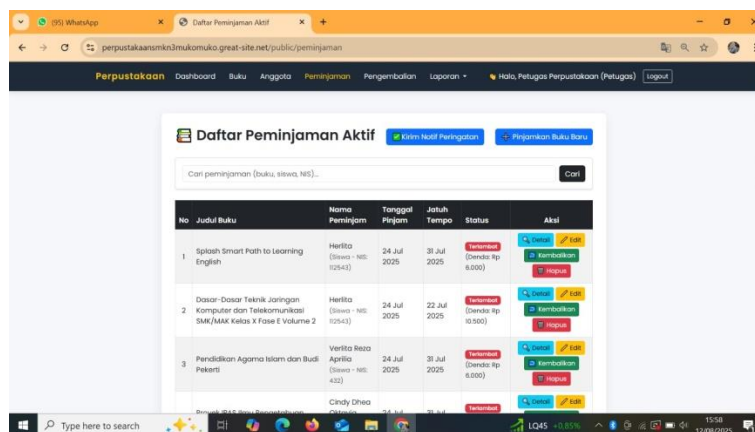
(95) WhatsApp
Daftar Peminjaman Aktif
perpustakaansmkn3mukomuko.great-site.net/public/peminjaman

Perpustakaan Dashboard Buku Anggota Peminjaman Pengembalian Laporan Halo, Petugas Perpustakaan (Petugas) Logout

Daftar Peminjaman Aktif
Kirim Notif Peringatan
Pinjamkan Buku Baru

Cari peminjaman (buku, siswa, NIS)...
Cari

| No | Judul Buku | Nama Peminjam | Tanggal Pinjam | Jatuh Tempo | Status | Aksi |
|---|---|---|---|---|---|---|
| 1 | Splash Smart Path to Learning English | Herlita (Siswa - NIS: 112543) | 24 Jul 2025 | 31 Jul 2025 | Terlambat (Denda: Rp 8.000) | Detail Edit Kembalikan Hapus |
| 2 | Dasar-Dasar Teknik Jaringan Komputer dan Telekomunikasi SMK/MAK Kelas X Fase E Volume 2 | Herlita (Siswa - NIS: 112543) | 24 Jul 2025 | 22 Jul 2025 | Terlambat (Denda: Rp 10.500) | Detail Edit Kembalikan Hapus |
| 3 | Pendidikan Agama Islam dan Budi Pekerti | Verlita Reza Aprilia (Siswa - NIS: 432) | 24 Jul 2025 | 31 Jul 2025 | Terlambat (Denda: Rp 8.000) | Detail Edit Kembalikan Hapus |
| | Proyek IPAS Ilmu Pengetahuan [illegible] | Cindy Dhea Oktavia | 24 Jul | 31 Jul | Terlambat | Detail Edit |

Type here to search
LQ45 +0,85%
15:58
12/08/2025